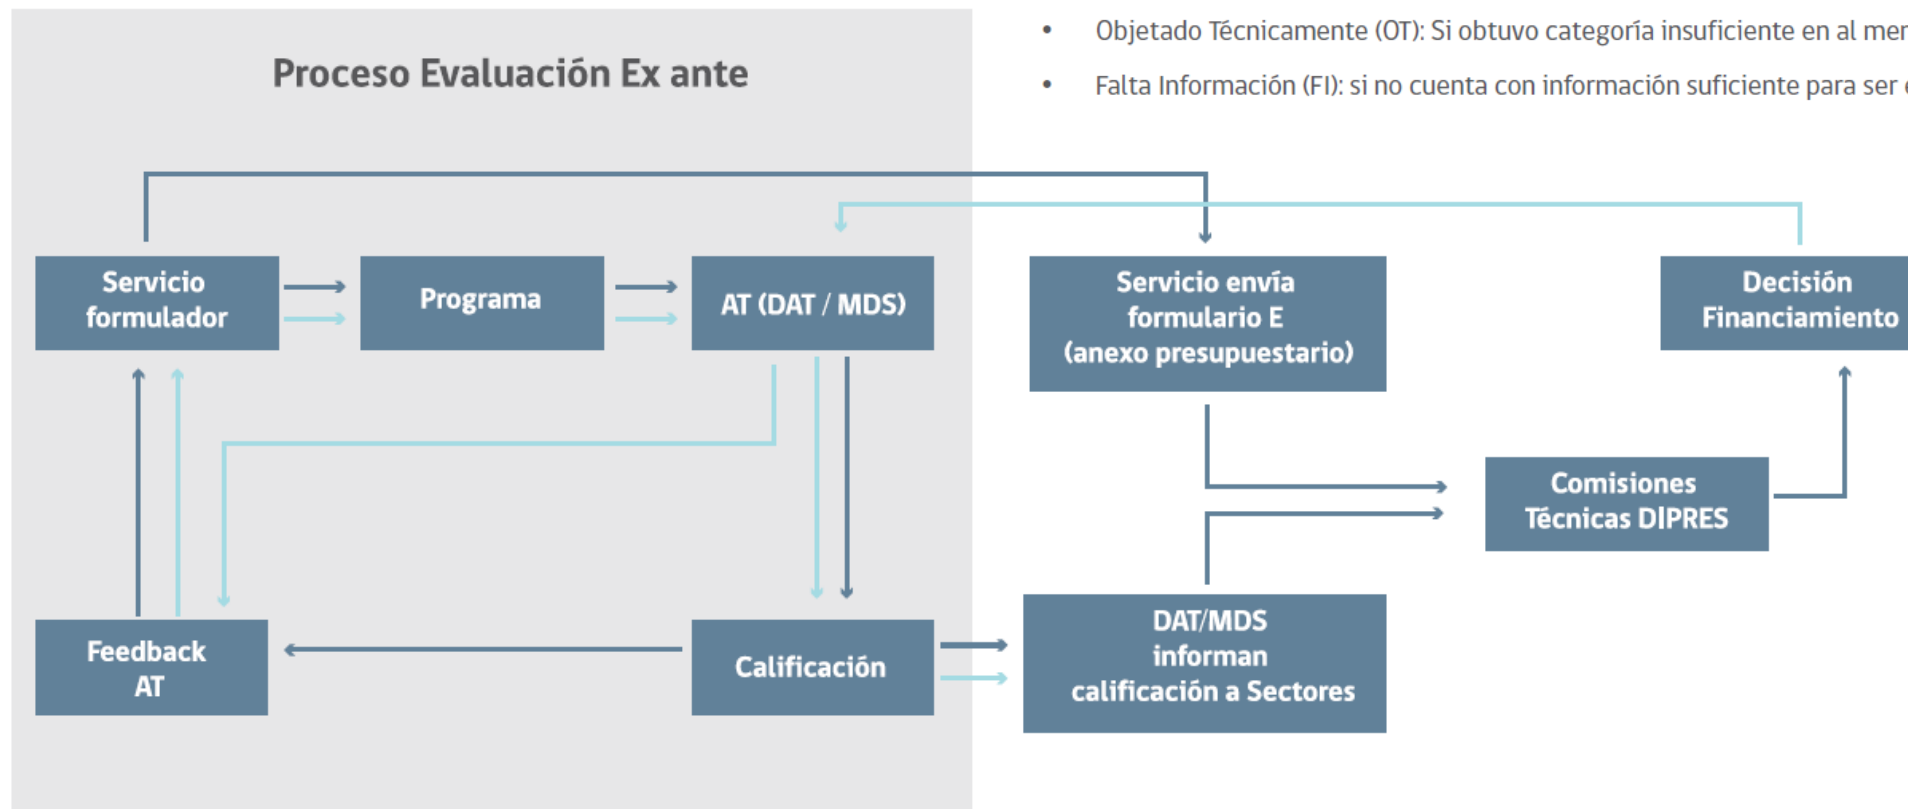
Proceso Evaluación Ex ante

• Objetado Técnicamente (OT): Si obtuvo categoría insuficiente en al mer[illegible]

• Falta Información (FI): si no cuenta con información suficiente para ser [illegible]

Servicio formulador

Programa

AT (DAT / MDS)

Servicio envía formulario E (anexo presupuestario)

Decisión Financiamiento

Comisiones Técnicas DIPRES

Feedback AT

Calificación

DAT/MDS informan calificación a Sectores